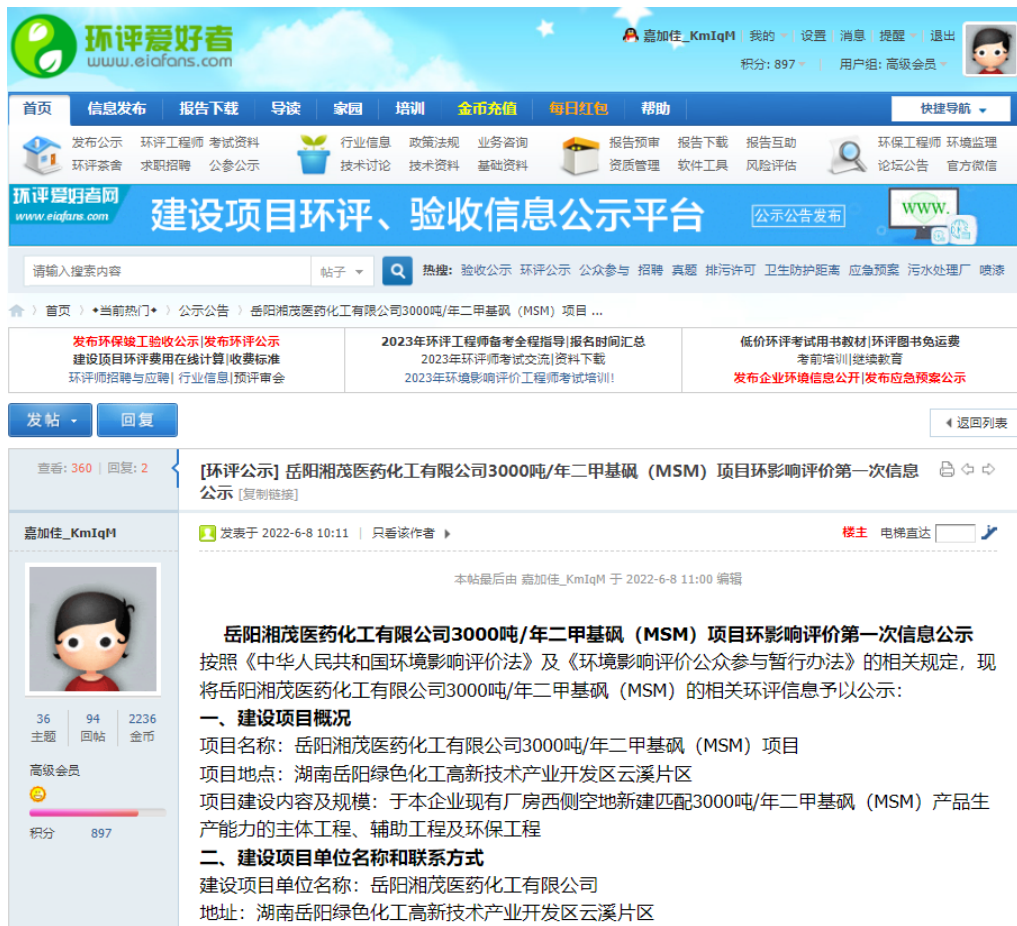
环评爱好者
www.eiafans.com

嘉加佳_KmIqM | 我的 | 设置 | 消息 | 提醒 | 退出
积分: 897 | 用户组: 高级会员

首页 | 信息发布 | 报告下载 | 导读 | 家园 | 培训 | 金币充值 | 每日红包 | 帮助 | 快捷导航

发布公示 环评工程师 考试资料
环评茶舍 求职招聘 公参公示
行业信息 政策法规 业务咨询
技术讨论 技术资料 基础资料
报告预审 报告下载 报告互助
资质管理 软件工具 风险评估
环保工程师 环境监理
论坛公告 官方微信

环评爱好者网
www.eiafans.com
建设项目环评、验收信息公示平台
公示公告发布
www.

请输入搜索内容 | 帖子 | 热搜: 验收公示 环评公示 公众参与 招聘 真题 排污许可 卫生防护距离 应急预案 污水处理厂 喷漆

首页 › 当前热门 › 公示公告 › 岳阳湘茂医药化工有限公司3000吨/年二甲基砜（MSM）项目 ...

发布环保竣工验收公示|发布环评公示
建设项目环评费用在线计算|收费标准
环评师招聘与应聘| 行业信息|预评审会

2023年环评工程师备考全程指导|报名时间汇总
2023年环评师考试交流|资料下载
2023年环境影响评价工程师考试培训!

低价环评考试用书教材|环评图书免运费
考前培训|继续教育
发布企业环境信息公开|发布应急预案公示

发帖 | 回复 | 返回列表

查看: 360 | 回复: 2

[环评公示] 岳阳湘茂医药化工有限公司3000吨/年二甲基砜（MSM）项目环影响评价第一次信息公示 [复制链接]

嘉加佳_KmIqM

发表于 2022-6-8 10:11 | 只看该作者 | 楼主 | 电梯直达

本帖最后由 嘉加佳_KmIqM 于 2022-6-8 11:00 编辑

| 36 | 94 | 2236 |
|---|---|---|
| 主题 | 回帖 | 金币 |

高级会员

积分 897

岳阳湘茂医药化工有限公司3000吨/年二甲基砜（MSM）项目环影响评价第一次信息公示

按照《中华人民共和国环境影响评价法》及《环境影响评价公众参与暂行办法》的相关规定，现将岳阳湘茂医药化工有限公司3000吨/年二甲基砜（MSM）的相关环评信息予以公示:

一、建设项目概况

项目名称：岳阳湘茂医药化工有限公司3000吨/年二甲基砜（MSM）项目

项目地点：湖南岳阳绿色化工高新技术产业开发区云溪片区

项目建设内容及规模：于本企业现有厂房西侧空地新建匹配3000吨/年二甲基砜（MSM）产品生产能力的主体工程、辅助工程及环保工程

二、建设项目单位名称和联系方式

建设项目单位名称：岳阳湘茂医药化工有限公司

地址：湖南岳阳绿色化工高新技术产业开发区云溪片区